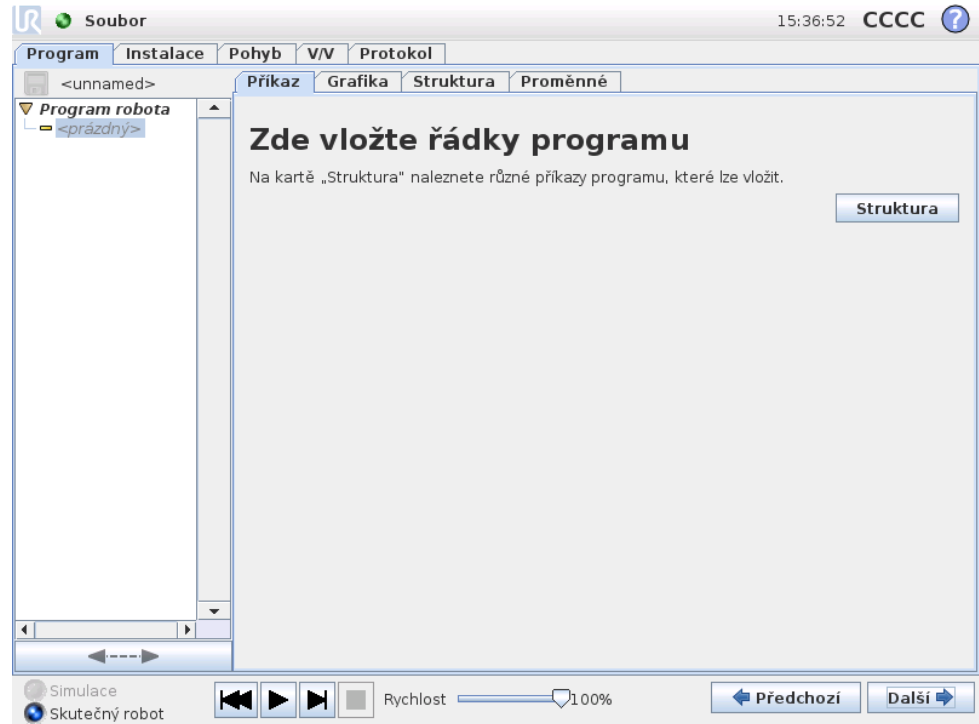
Soubor

15:36:52 CCCC

Program | Instalace | Pohyb | V/V | Protokol

<unnamed>

Příkaz | Grafika | Struktura | Proměnné

Program robota
<prázdný>

Zde vložte řádky programu

Na kartě „Struktura" naleznete různé příkazy programu, které lze vložit.

Struktura

Simulace
Skutečný robot

Rychlost 100%

Předchozí

Další